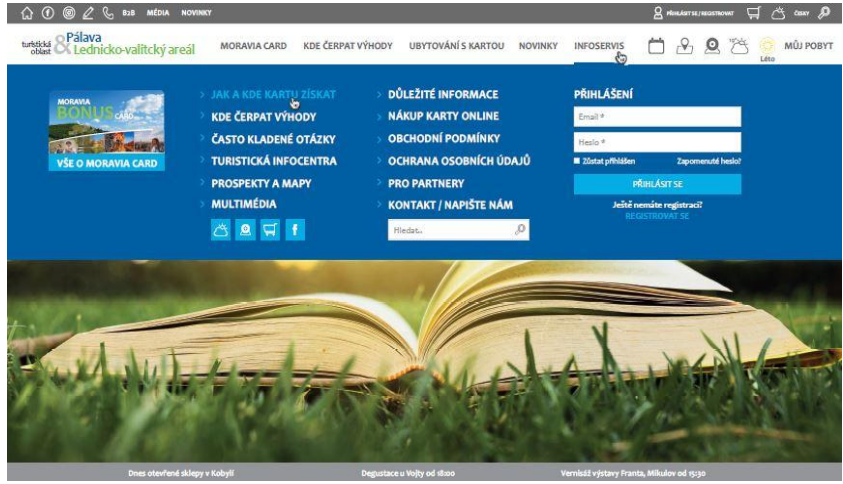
B2B MÉDIA NOVINKY

PŘIHLÁSIT SE / REGISTROVAT ČESKY

turistická oblast Pálava & Lednicko-valtický areál

MORAVIA CARD KDE ČERPAT VÝHODY UBYTOVÁNÍ S KARTOU NOVINKY INFOSERVIS

Léto MŮJ POBYT

MORAVIA BONUS CARD

VŠE O MORAVIA CARD

JAK A KDE KARTU ZÍSKAT
KDE ČERPAT VÝHODY
ČASTO KLADENÉ OTÁZKY
TURISTICKÁ INFOCENTRA
PROSPEKTY A MAPY
MULTIMÉDIA

DŮLEŽITÉ INFORMACE
NÁKUP KARTY ONLINE
OBCHODNÍ PODMÍNKY
OCHRANA OSOBNÍCH ÚDAJŮ
PRO PARTNERY
KONTAKT / NAPIŠTE NÁM

Hledat...

PŘIHLÁŠENÍ

Email *

Heslo *

Zůstat přihlášen

Zapomenuté heslo?

PŘIHLÁSIT SE

Ještě nemáte registraci?
REGISTROVAT SE

Dnes otevřené sklepy v Kobylí

Degustace u Vojty od 18:00

Vernisáž výstavy Franta, Mikulov od 15:30